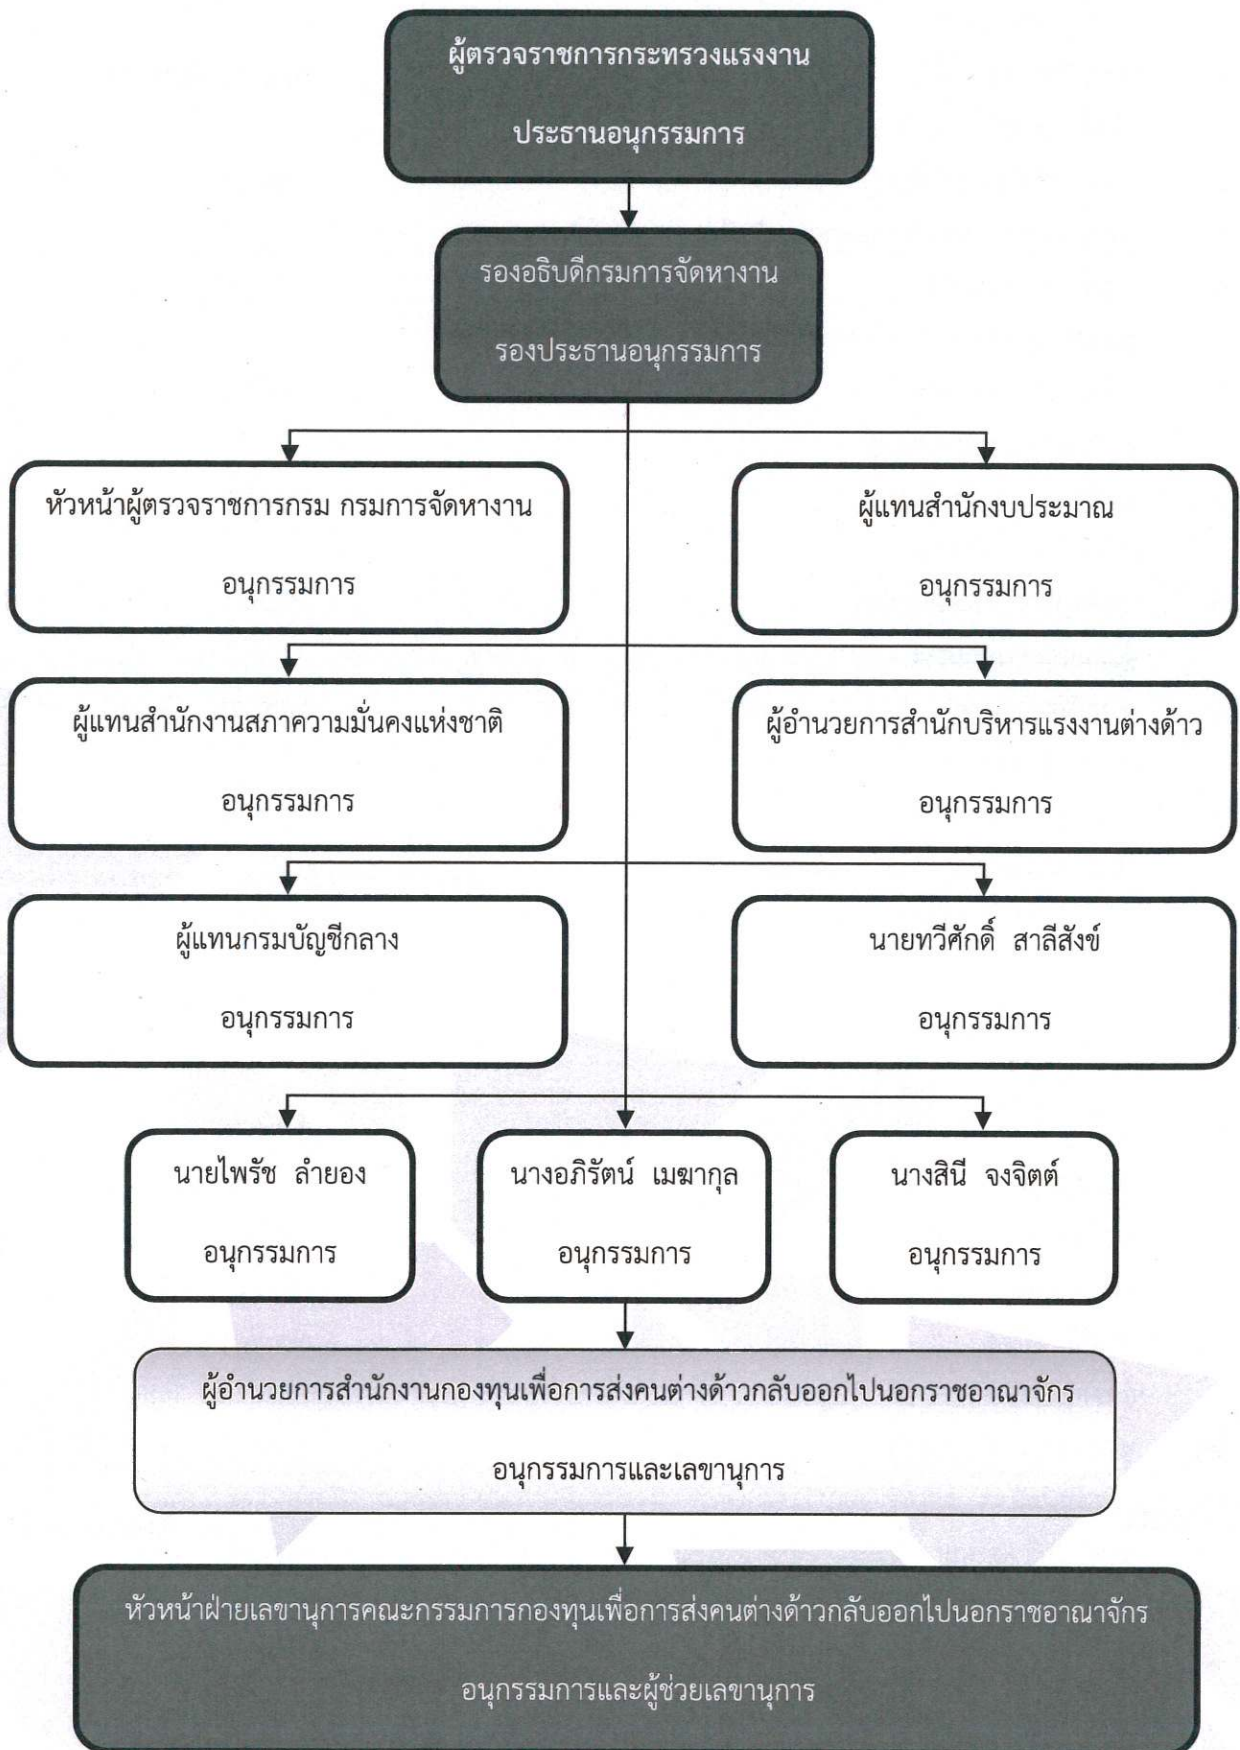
ผู้ตรวจราชการกระทรวงแรงงาน

ประธานอนุกรรมการ

รองอธิบดีกรมการจัดหางาน

รองประธานอนุกรรมการ

หัวหน้าผู้ตรวจราชการกรม กรมการจัดหางาน

อนุกรรมการ

ผู้แทนสำนักงบประมาณ

อนุกรรมการ

ผู้แทนสำนักงานสภาความมั่นคงแห่งชาติ

อนุกรรมการ

ผู้อำนวยการสำนักบริหารแรงงานต่างด้าว

อนุกรรมการ

ผู้แทนกรมบัญชีกลาง

อนุกรรมการ

นายทวีศักดิ์ สาลีสังข์

อนุกรรมการ

นายไพรัช ลำยอง

อนุกรรมการ

นางอภิรัตน์ เมฆากุล

อนุกรรมการ

นางสินี จงจิตต์

อนุกรรมการ

ผู้อำนวยการสำนักงานกองทุนเพื่อการส่งคนต่างด้าวกลับออกไปนอกราชอาณาจักร

อนุกรรมการและเลขานุการ

หัวหน้าฝ่ายเลขานุการคณะกรรมการกองทุนเพื่อการส่งคนต่างด้าวกลับออกไปนอกราชอาณาจักร

อนุกรรมการและผู้ช่วยเลขานุการ